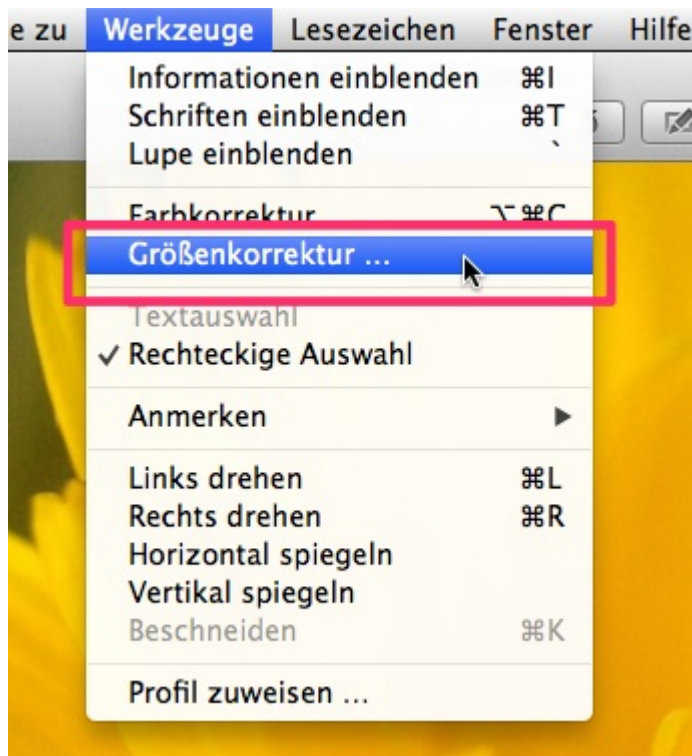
e zu Werkzeuge Lesezeichen Fenster Hilfe

Informationen einblenden ⌘I
Schriften einblenden ⌘T
Lupe einblenden `

Farbkorrektur ⌥⌘C
Größenkorrektur …

Textauswahl
✓ Rechteckige Auswahl

Anmerken ▶

Links drehen ⌘L
Rechts drehen ⌘R
Horizontal spiegeln
Vertikal spiegeln
Beschneiden ⌘K

Profil zuweisen …